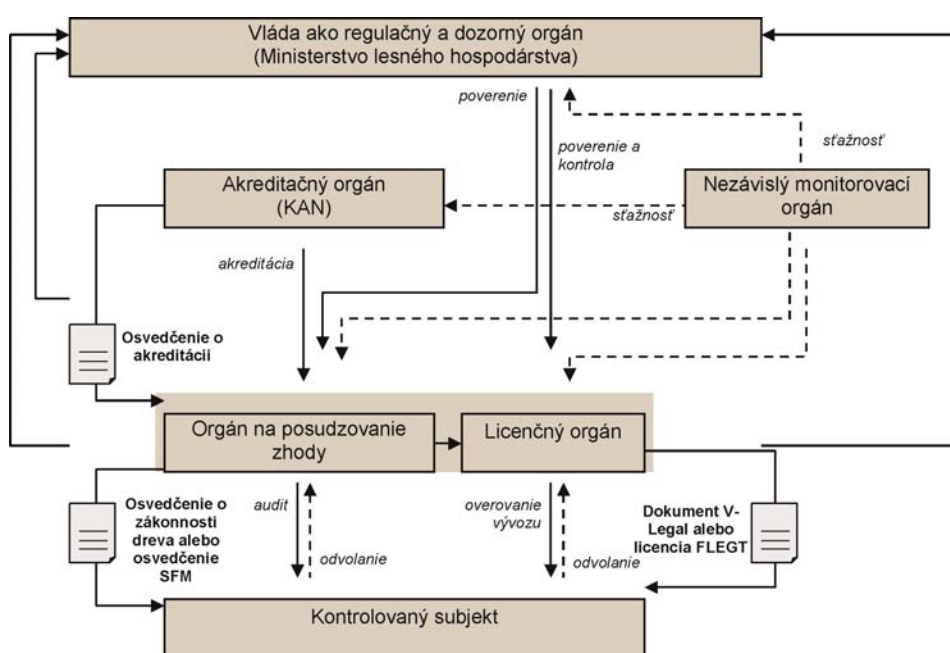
Vláda ako regulačný a dozorný orgán
(Ministerstvo lesného hospodárstva)

poverenie

poverenie a kontrola

sťažnosť

Akreditačný orgán
(KAN)

Nezávislý monitorovací orgán

sťažnosť

akreditácia

Osvedčenie o akreditácii

Orgán na posudzovanie zhody

Licenčný orgán

Osvedčenie o zákonnosti dreva alebo osvedčenie SFM

audit

odvolanie

overovanie vývozu

odvolanie

Dokument V-Legal alebo licencia FLEGT

Kontrolovaný subjekt